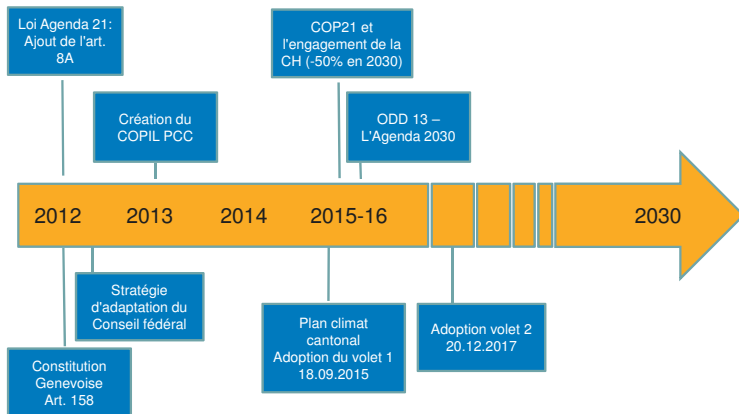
Loi Agenda 21: Ajout de l'art. 8A

Création du COPIL PCC

COP21 et l'engagement de la CH (-50% en 2030)

ODD 13 – L'Agenda 2030

2012

2013

2014

2015-16

2030

Stratégie d'adaptation du Conseil fédéral

Constitution Genevoise Art. 158

Plan climat cantonal Adoption du volet 1 18.09.2015

Adoption volet 2 20.12.2017